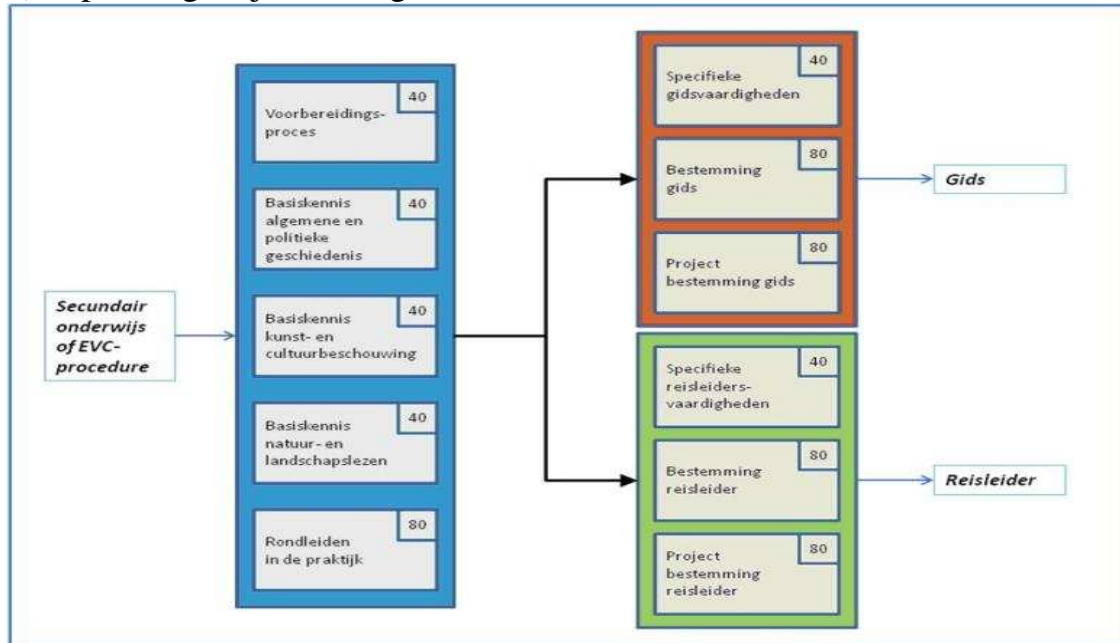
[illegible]

Secundair onderwijs of EVC-procedure

Voorbereidingsproces 40

Basiskennis algemene en politieke geschiedenis 40

Basiskennis kunst- en cultuurbeschouwing 40

Basiskennis natuur- en landschapslezen 40

Rondleiden in de praktijk 80

Specifieke gidsvaardigheden 40

Bestemming gids 80

Project bestemming gids 80

Gids

Specifieke reisleidersvaardigheden 40

Bestemming reisleider 80

Project bestemming reisleider 80

Reisleider